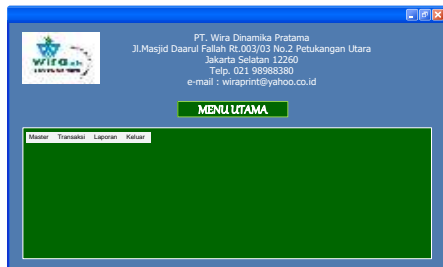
wira

PT. Wira Dinamika Pratama
Jl.Masjid Daarul Fallah Rt.003/03 No.2 Petukangan Utara
Jakarta Selatan 12260
Telp. 021 98988380
e-mail : wiraprint@yahoo.co.id

MENU UTAMA

Master Transaksi Laporan Keluar